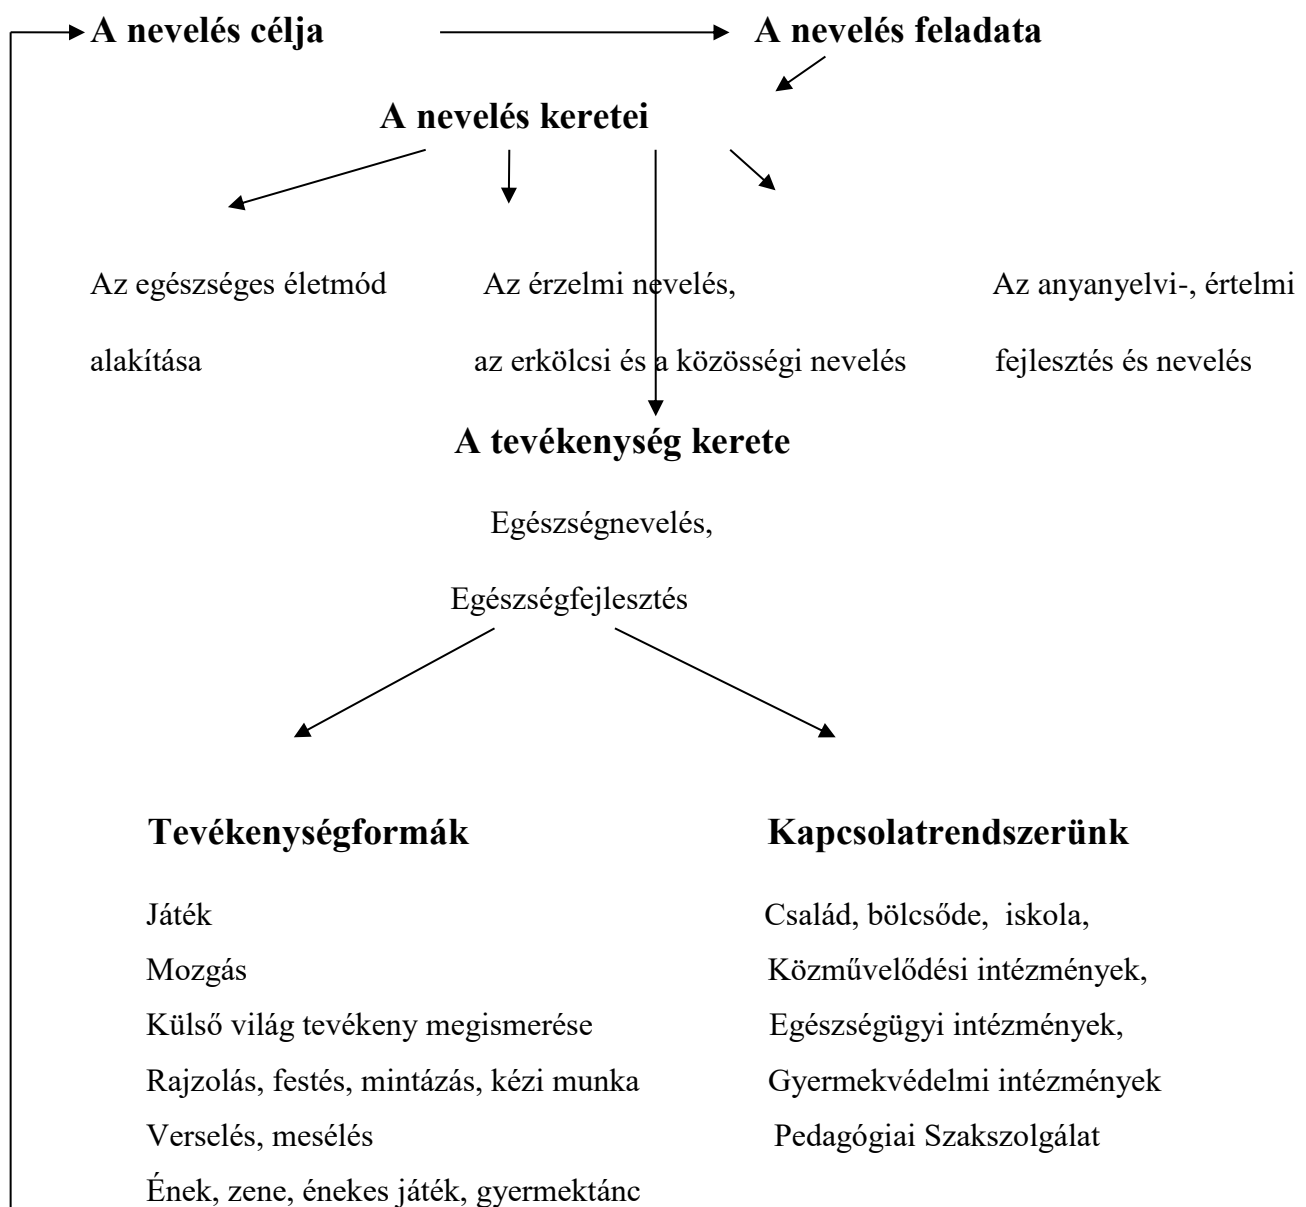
**A nevelés célja** **A nevelés feladata**

**A nevelés keretei**

Az egészséges életmód alakítása

Az érzelmi nevelés, az erkölcsi és a közösségi nevelés

Az anyanyelvi-, értelmi fejlesztés és nevelés

**A tevékenység kerete**

Egészségnevelés,
Egészségfejlesztés

**Tevékenységformák**

Játék
Mozgás
Külső világ tevékeny megismerése
Rajzolás, festés, mintázás, kézi munka
Verselés, mesélés
Ének, zene, énekes játék, gyermektánc

**Kapcsolatrendszerünk**

Család, bölcsőde, iskola,
Közművelődési intézmények,
Egészségügyi intézmények,
Gyermekvédelmi intézmények
Pedagógiai Szakszolgálat